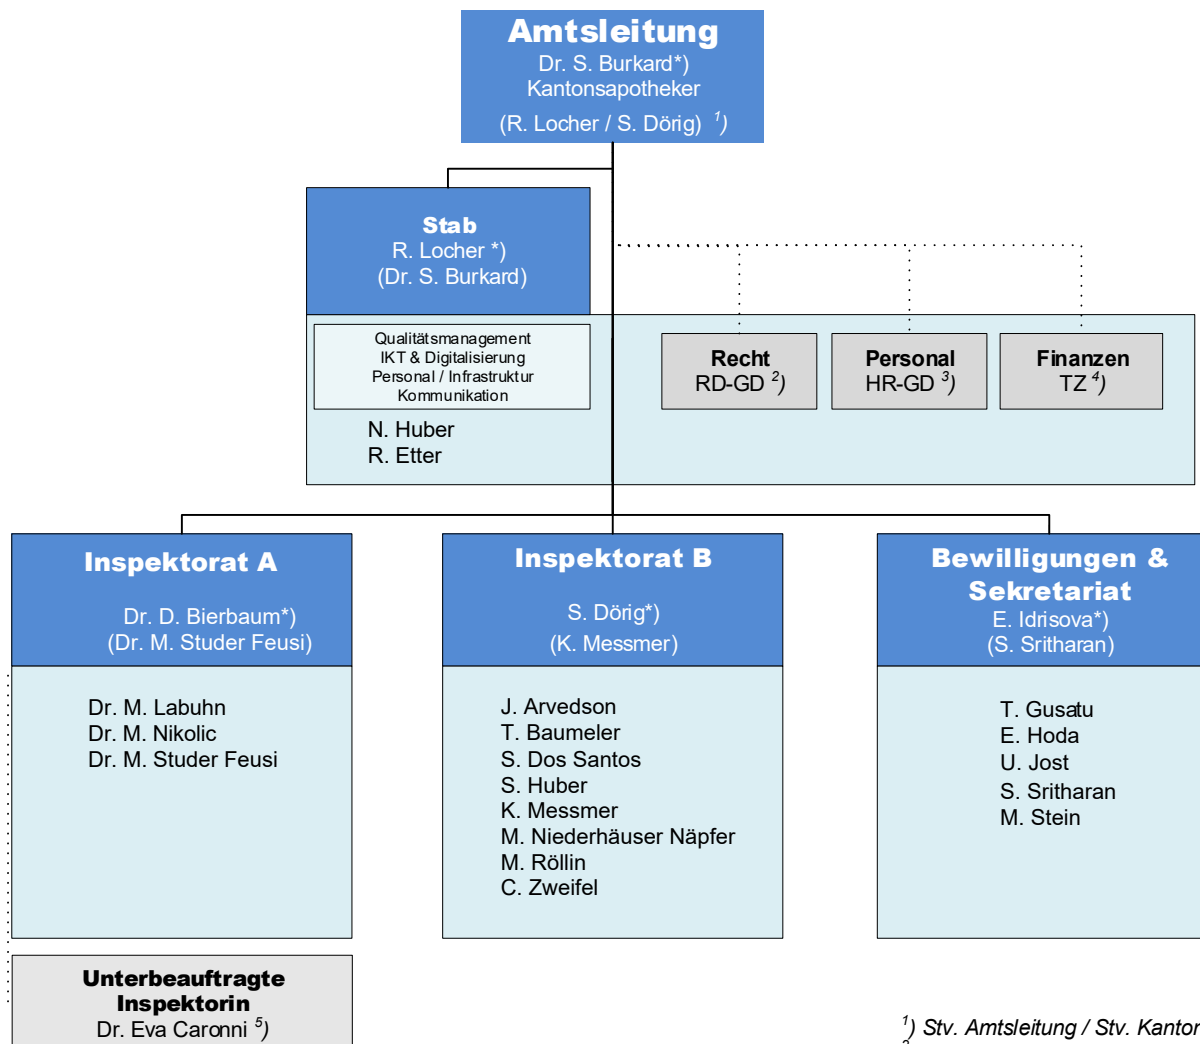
Amtsleitung
Dr. S. Burkard*)
Kantonsapotheker
(R. Locher / S. Dörig) $^{1}$)

Stab
R. Locher *)
(Dr. S. Burkard)

Qualitätsmanagement
IKT & Digitalisierung
Personal / Infrastruktur
Kommunikation

N. Huber
R. Etter

Recht
RD-GD $^{2}$)

Personal
HR-GD $^{3}$)

Finanzen
TZ $^{4}$)

Inspektorat A
Dr. D. Bierbaum*)
(Dr. M. Studer Feusi)

Dr. M. Labuhn
Dr. M. Nikolic
Dr. M. Studer Feusi

Inspektorat B
S. Dörig*)
(K. Messmer)

J. Arvedson
T. Baumeler
S. Dos Santos
S. Huber
K. Messmer
M. Niederhäuser Näpfer
M. Röllin
C. Zweifel

Bewilligungen & Sekretariat
E. Idrisova*)
(S. Sritharan)

T. Gusatu
E. Hoda
U. Jost
S. Sritharan
M. Stein

Unterbeauftragte Inspektorin
Dr. Eva Caronni $^{5}$)

$^{1}$) Stv. Amtsleitung / Stv. Kantor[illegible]